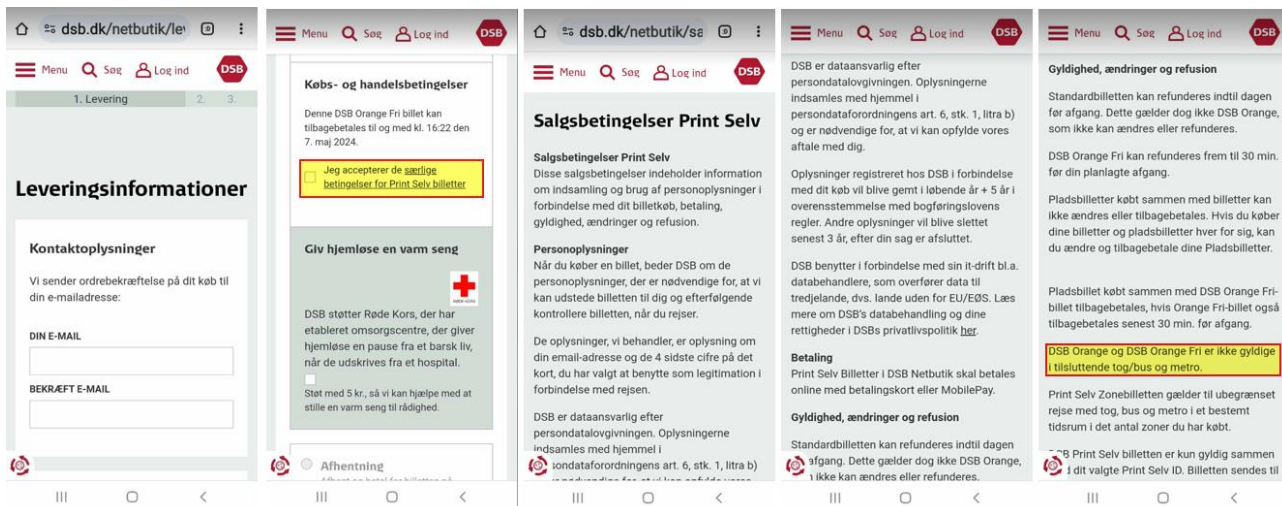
dsb.dk/netbutik/le
Menu Søg Log ind DSB
1. Levering 2. 3.

Leveringsinformationer

Kontaktoplysninger

Vi sender ordrebekræftelse på dit køb til din e-mailadresse:

DIN E-MAIL

BEKRÆFT E-MAIL

Menu Søg Log ind DSB

Købs- og handelsbetingelser

Denne DSB Orange Fri billet kan tilbagebetales til og med kl. 16:22 den 7. maj 2024.

Jeg accepterer de særlige betingelser for Print Selv billetter

Giv hjemløse en varm seng

DSB støtter Røde Kors, der har etableret omsorgscentre, der giver hjemløse en pause fra et barsk liv, når de udskrives fra et hospital.

Støt med 5 kr., så vi kan hjælpe med at stille en varm seng til rådighed.

Afhentning

dsb.dk/netbutik/sa
Menu Søg Log ind DSB

Salgsbetingelser Print Selv

Salgsbetingelser Print Selv
Disse salgsbetingelser indeholder information om indsamling og brug af personoplysninger i forbindelse med dit billetkøb, betaling, gyldighed, ændringer og refusion.

Personoplysninger
Når du køber en billet, beder DSB om de personoplysninger, der er nødvendige for, at vi kan udstede billetten til dig og efterfølgende kontrollere billetten, når du rejser.

De oplysninger, vi behandler, er oplysning om din email-adresse og de 4 sidste cifre på det kort, du har valgt at benytte som legitimation i forbindelse med rejsen.

DSB er dataansvarlig efter persondatalovgivningen. Oplysningerne indsamles med hjemmel i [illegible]sondataforordningens art. 6, stk. 1, litra b) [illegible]

Menu Søg Log ind DSB

DSB er dataansvarlig efter persondatalovgivningen. Oplysningerne indsamles med hjemmel i persondataforordningens art. 6, stk. 1, litra b) og er nødvendige for, at vi kan opfylde vores aftale med dig.

Oplysninger registreret hos DSB i forbindelse med dit køb vil blive gemt i løbende år + 5 år i overensstemmelse med bogføringslovens regler. Andre oplysninger vil blive slettet senest 3 år, efter din sag er afsluttet.

DSB benytter i forbindelse med sin it-drift bl.a. databehandlere, som overfører data til tredjelande, dvs. lande uden for EU/EØS. Læs mere om DSB's databehandling og dine rettigheder i DSBs privatlivspolitik her.

Betaling
Print Selv Billetter i DSB Netbutik skal betales online med betalingskort eller MobilePay.

Gyldighed, ændringer og refusion

Standardbilletten kan refunderes indtil dagen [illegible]afgang. Dette gælder dog ikke DSB Orange, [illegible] ikke kan ændres eller refunderes.

Menu Søg Log ind DSB

Gyldighed, ændringer og refusion

Standardbilletten kan refunderes indtil dagen før afgang. Dette gælder dog ikke DSB Orange, som ikke kan ændres eller refunderes.

DSB Orange Fri kan refunderes frem til 30 min. før din planlagte afgang.

Pladsbilletter købt sammen med billetter kan ikke ændres eller tilbagebetales. Hvis du køber dine billetter og pladsbilletter hver for sig, kan du ændre og tilbagebetale dine Pladsbilletter.

Pladsbillet købt sammen med DSB Orange Fri-billet tilbagebetales, hvis Orange Fri-billet også tilbagebetales senest 30 min. før afgang.

DSB Orange og DSB Orange Fri er ikke gyldige i tilsluttende tog/bus og metro.

Print Selv Zonebilletten gælder til ubegrænset rejse med tog, bus og metro i et bestemt tidsrum i det antal zoner du har købt.

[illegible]SB Print Selv billetten er kun gyldig sammen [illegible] dit valgte Print Selv ID. Billetten sendes til